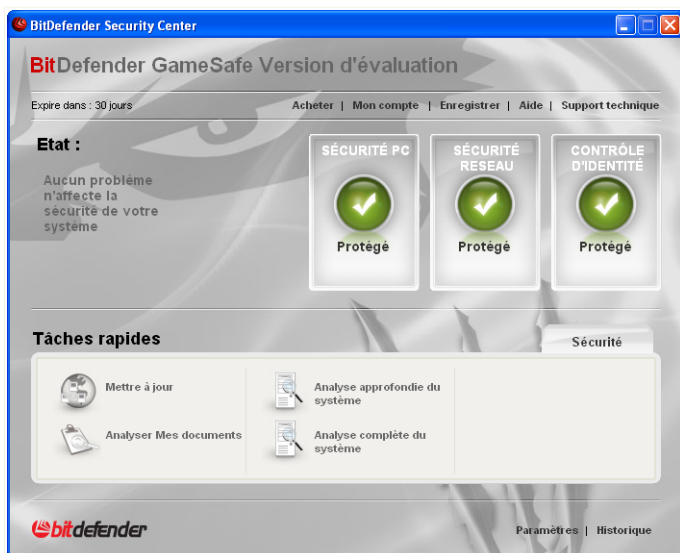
BitDefender Security Center

BitDefender GameSafe Version d'évaluation

Expire dans : 30 jours

Acheter | Mon compte | Enregistrer | Aide | Support technique

Etat :

Aucun problème n'affecte la sécurité de votre système

SÉCURITÉ PC
Protégé

SÉCURITÉ RESEAU
Protégé

CONTRÔLE D'IDENTITÉ
Protégé

Tâches rapides

Sécurité

Mettre à jour

Analyse approfondie du système

Analyser Mes documents

Analyse complète du système

bitdefender

Paramètres | Historique